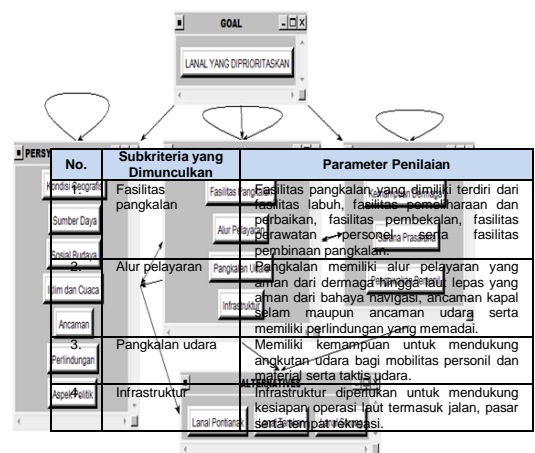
GOAL

LANAL YANG DIPRIORITASKAN

PERSY

Kondisi Geografis

Sumber Daya

Sosial Budaya

Iklim dan Cuaca

Ancaman

Perlindungan

Aspek Politik

Fasilitas Pangkalan

Alur Pelayaran

Pangkalan Udara

Infrastruktur

Sarana Prasarana

ALTERNATIVES

Lanal Pontianak

| No. | Subkriteria yang Dimunculkan | Parameter Penilaian |
|---|---|---|
| 1. | Fasilitas pangkalan | Fasilitas pangkalan yang dimiliki terdiri dari fasilitas labuh, fasilitas pemeliharaan dan perbaikan, fasilitas pembekalan, fasilitas perawatan personel serta fasilitas pembinaan pangkalan. |
| 2. | Alur pelayaran | Pangkalan memiliki alur pelayaran yang aman dari dermaga hingga laut lepas yang aman dari bahaya navigasi, ancaman kapal selam maupun ancaman udara serta memiliki perlindungan yang memadai. |
| 3. | Pangkalan udara | Memiliki kemampuan untuk mendukung angkutan udara bagi mobilitas personil dan material serta taktis udara. |
| 4. | Infrastruktur | Infrastruktur diperlukan untuk mendukung kesiapan operasi laut termasuk jalan, pasar serta tempat rekreasi. |